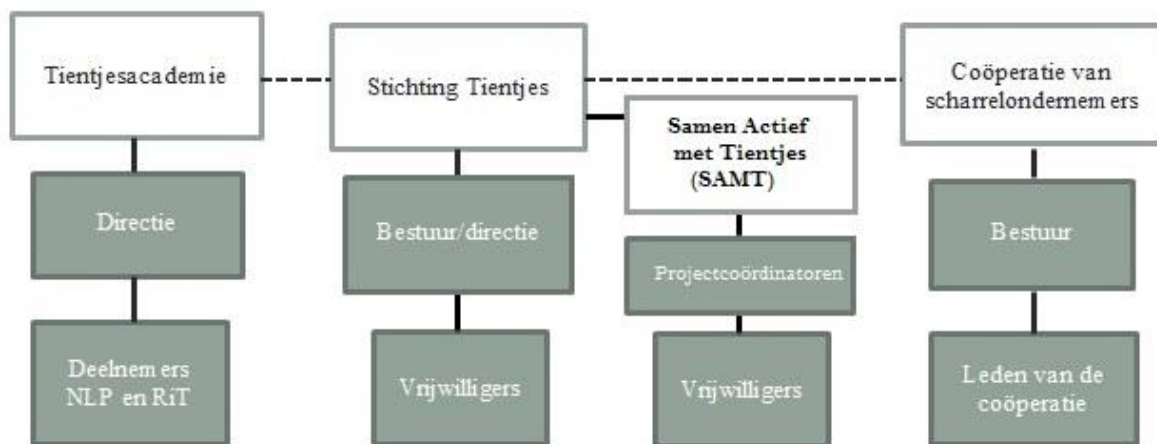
Tientjesacademie

Stichting Tientjes

Coöperatie van scharrelondernemers

Samen Actief met Tientjes (SAMT)

Directie

Bestuur/directie

Projectcoördinatoren

Bestuur

Deelnemers NLP en RiT

Vrijwilligers

Vrijwilligers

Leden van de coöperatie